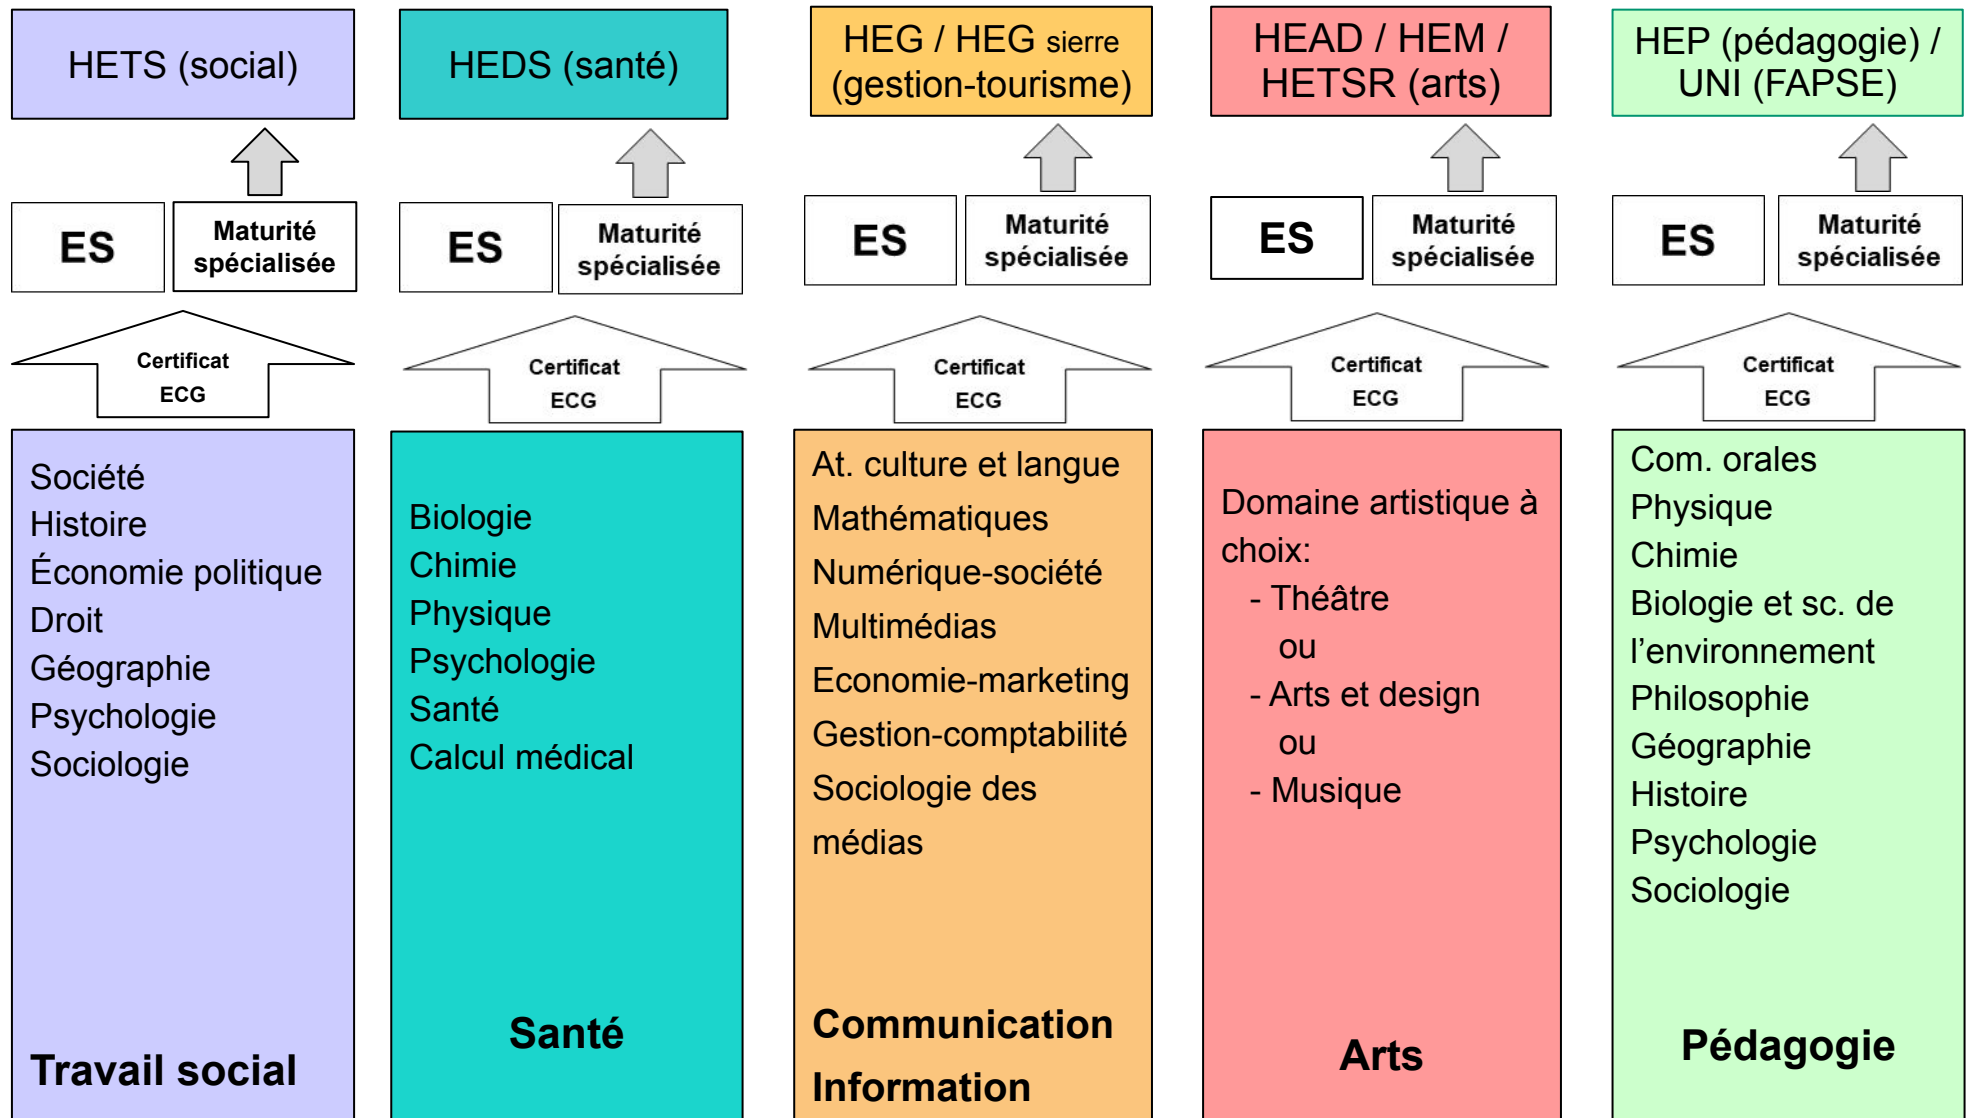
HETS (social)

ES

Maturité spécialisée

Certificat ECG

Société
Histoire
Économie politique
Droit
Géographie
Psychologie
Sociologie

Travail social

HEDS (santé)

ES

Maturité spécialisée

Certificat ECG

Biologie
Chimie
Physique
Psychologie
Santé
Calcul médical

Santé

HEG / HEG sierre (gestion-tourisme)

ES

Maturité spécialisée

Certificat ECG

At. culture et langue
Mathématiques
Numérique-société
Multimédias
Economie-marketing
Gestion-comptabilité
Sociologie des médias

Communication Information

HEAD / HEM / HETSR (arts)

ES

Maturité spécialisée

Certificat ECG

Domaine artistique à choix:
- Théâtre
ou
- Arts et design
ou
- Musique

Arts

HEP (pédagogie) / UNI (FAPSE)

ES

Maturité spécialisée

Certificat ECG

Com. orales
Physique
Chimie
Biologie et sc. de l'environnement
Philosophie
Géographie
Histoire
Psychologie
Sociologie

Pédagogie